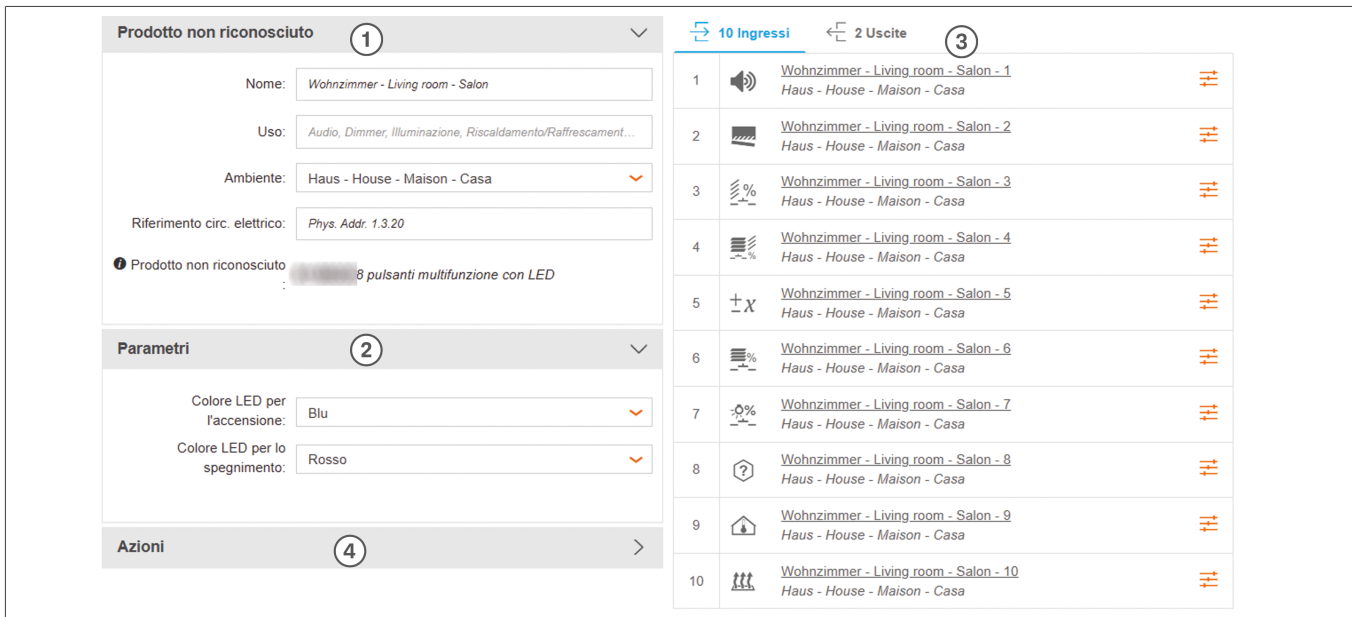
Prodotto non riconosciuto ①

Nome: Wohnzimmer - Living room - Salon

Uso: Audio, Dimmer, Illuminazione, Riscaldamento/Raffrescament...

Ambiente: Haus - House - Maison - Casa

Riferimento circ. elettrico: Phys. Addr. 1.3.20

Prodotto non riconosciuto : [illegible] 8 pulsanti multifunzione con LED

Parametri ②

Colore LED per l'accensione: Blu

Colore LED per lo spegnimento: Rosso

Azioni ④

10 Ingressi   2 Uscite ③

| | | |
|---|---|---|
| 1 | Wohnzimmer - Living room - Salon - 1<br>Haus - House - Maison - Casa | |
| 2 | Wohnzimmer - Living room - Salon - 2<br>Haus - House - Maison - Casa | |
| 3 | Wohnzimmer - Living room - Salon - 3<br>Haus - House - Maison - Casa | |
| 4 | Wohnzimmer - Living room - Salon - 4<br>Haus - House - Maison - Casa | |
| 5 | $\pm x$ | Wohnzimmer - Living room - Salon - 5<br>Haus - House - Maison - Casa |
| 6 | Wohnzimmer - Living room - Salon - 6<br>Haus - House - Maison - Casa | |
| 7 | Wohnzimmer - Living room - Salon - 7<br>Haus - House - Maison - Casa | |
| 8 | Wohnzimmer - Living room - Salon - 8<br>Haus - House - Maison - Casa | |
| 9 | Wohnzimmer - Living room - Salon - 9<br>Haus - House - Maison - Casa | |
| 10 | Wohnzimmer - Living room - Salon - 10<br>Haus - House - Maison - Casa | |